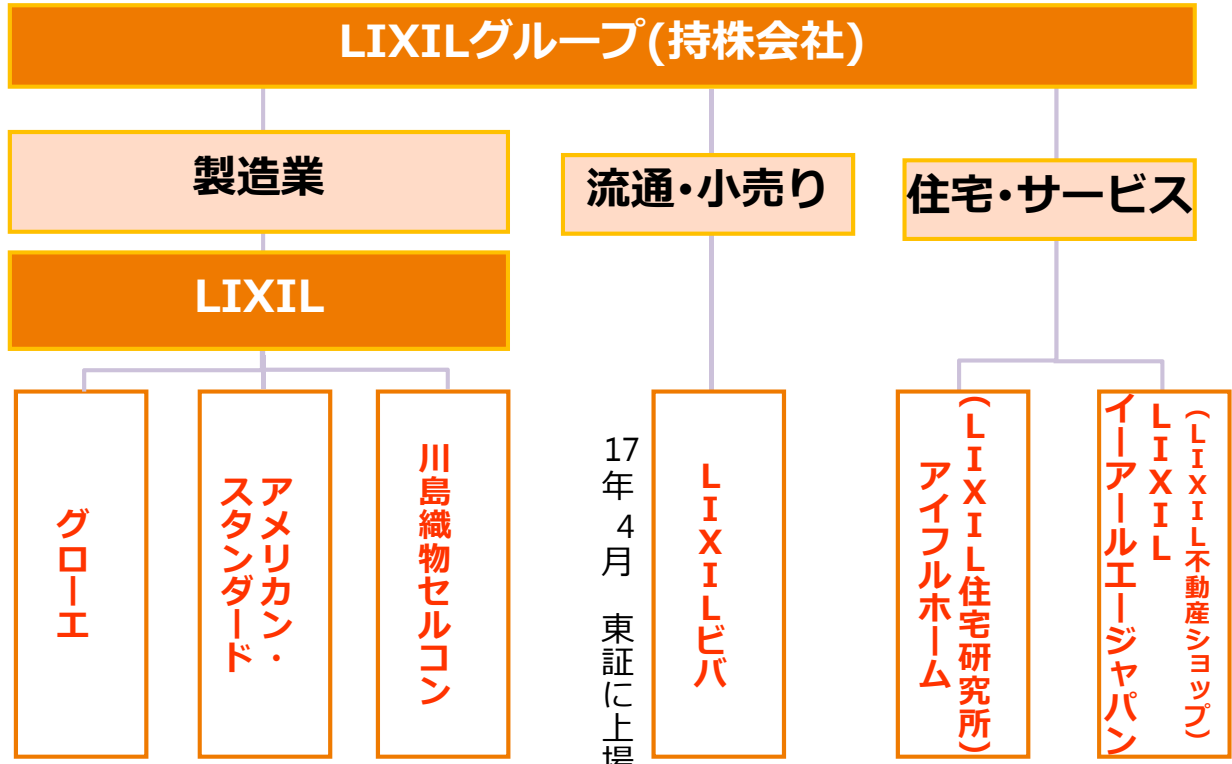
LIXILグループ(持株会社)

製造業

流通・小売り

住宅・サービス

LIXIL

グローエ

アメリカン・スタンダード

川島織物セルコン

17年4月 東証に上場

LIXILビバ

アイフルホーム（LIXIL住宅研究所）

LIXILイーアールエージャパン（LIXIL不動産ショップ）